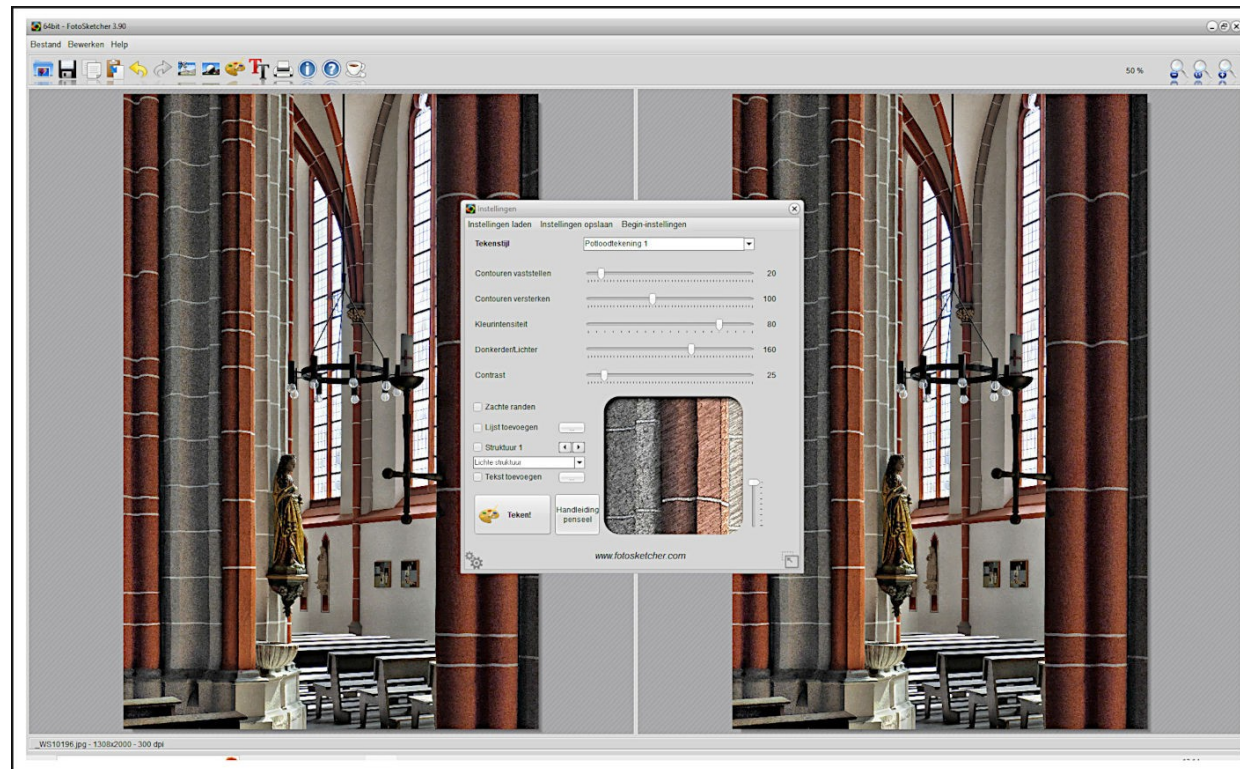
64bit - FotoSketcher 3.90

Bestand Bewerken Help

50 %

Instellingen

Instellingen laden Instellingen opslaan Begin-instellingen

Tekenstijl Potloodtekening 1

Contouren vaststellen 20

Contouren versterken 100

Kleurintensiteit 80

Donkerder/Lichter 160

Contrast 25

Zachte randen

Lijst toevoegen

Struktuur 1

Lichte struktuur

Tekst toevoegen

Teken!

Handleiding penseel

www.fotosketcher.com

_WS10196.jpg - 1308x2000 - 300 dpi